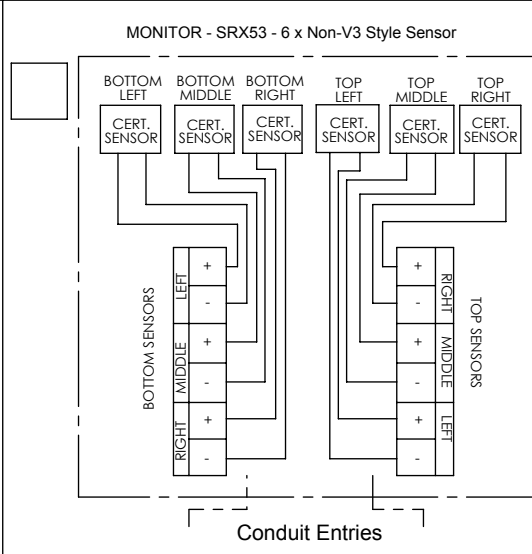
MONITOR - SRX53 - 6 x Non-V3 Style Sensor

BOTTOM LEFT
CERT. SENSOR

BOTTOM MIDDLE
CERT. SENSOR

BOTTOM RIGHT
CERT. SENSOR

TOP LEFT
CERT. SENSOR

TOP MIDDLE
CERT. SENSOR

TOP RIGHT
CERT. SENSOR

BOTTOM SENSORS
LEFT
+
-
MIDDLE
+
-
RIGHT
+
-

TOP SENSORS
RIGHT
+
-
MIDDLE
+
-
LEFT
+
-

Conduit Entries